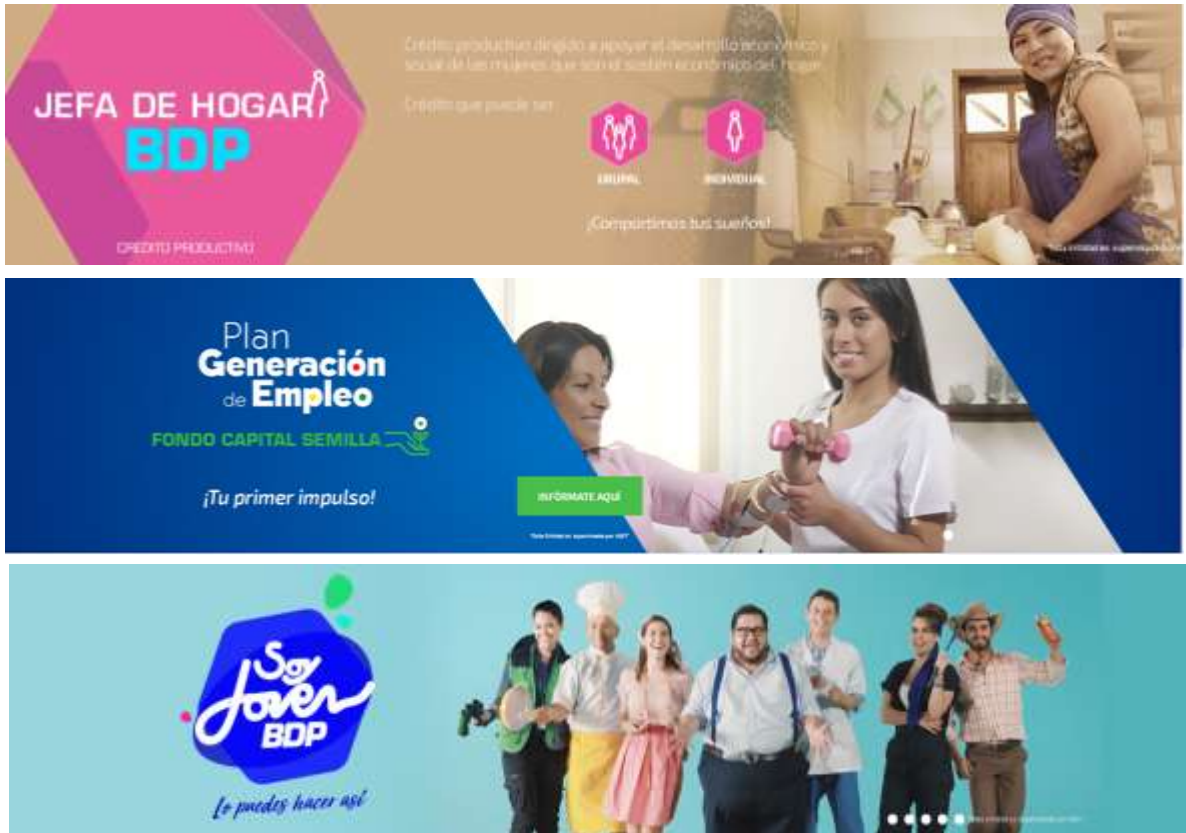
JEFA DE HOGAR
BDP
CRÉDITO PRODUCTIVO

Crédito productivo dirigido a apoyar el desarrollo económico y social de las mujeres que son el sostén económico del hogar.

Crédito que puede ser:

GRUPAL

INDIVIDUAL

¡Compartimos tus sueños!

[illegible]

Plan Generación de Empleo
FONDO CAPITAL SEMILLA
¡Tu primer impulso!

INFÓRMATE AQUÍ

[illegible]

Soy Joven BDP
Lo puedes hacer así

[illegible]